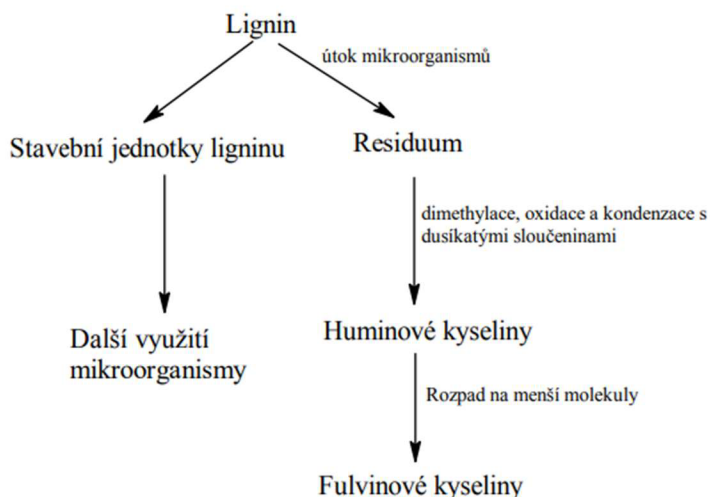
Lignin

útok mikroorganismů

Stavební jednotky ligninu

Residuum

dimethylace, oxidace a kondenzace s dusíkatými sloučeninami

Další využití mikroorganismy

Huminové kyseliny

Rozpad na menší molekuly

Fulvinové kyseliny